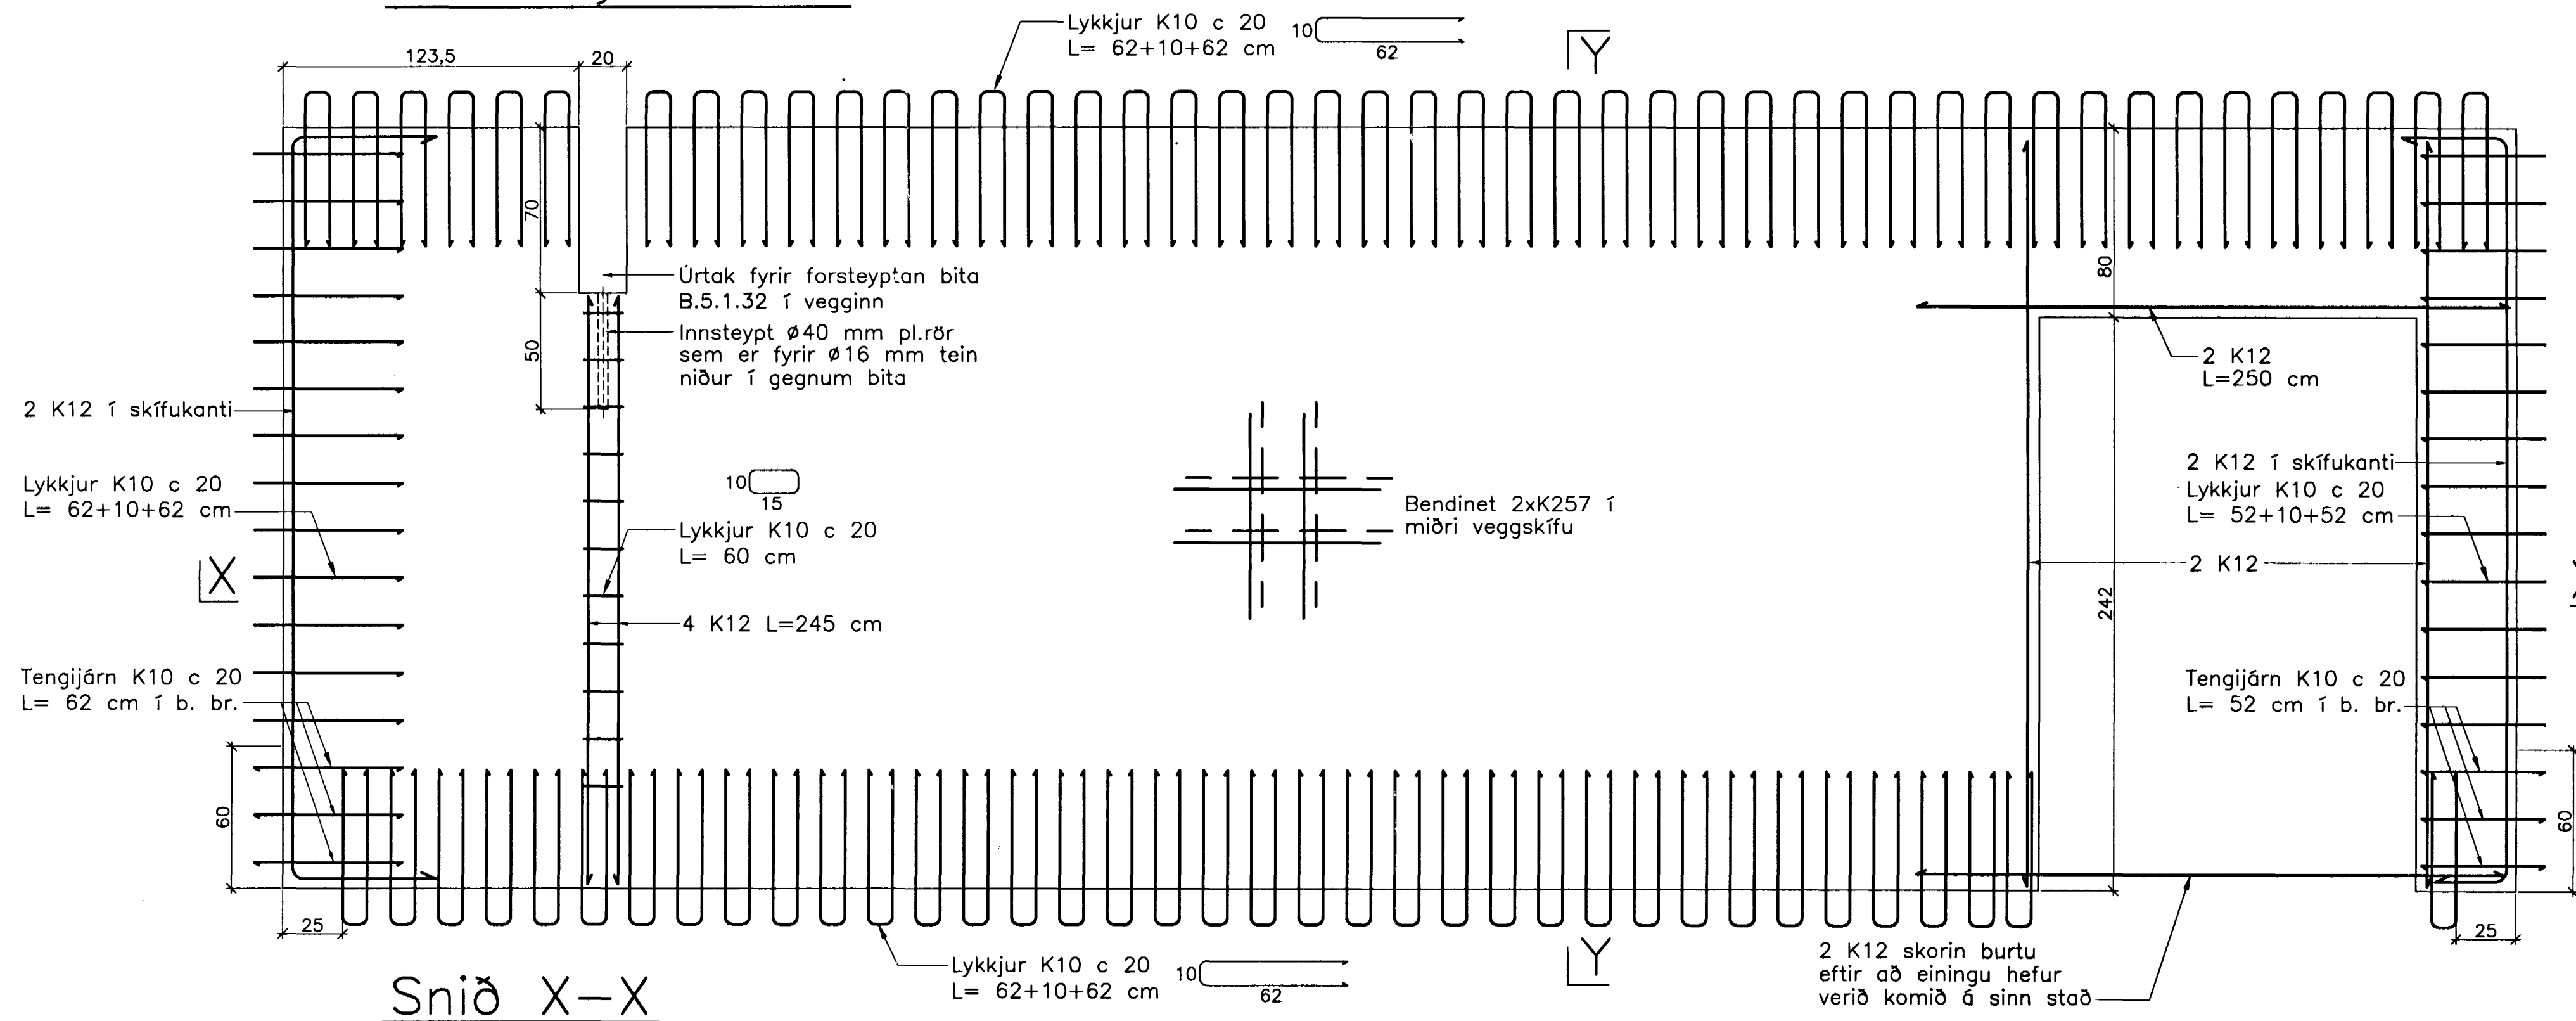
Lykkjur K10 c 20
L= 62+10+62 cm

10
62

Y

123,5
20

70

Úrtak fyrir forsteyptan bita
B.5.1.32 í vegginn

50

Innsteypt ø40 mm pl.rör
sem er fyrir ø16 mm tein
niður í gegnum bita

80

2 K12
L=250 cm

2 K12 í skífukanti

10
15

Lykkjur K10 c 20
L= 62+10+62 cm

Lykkjur K10 c 20
L= 60 cm

Bendinet 2xK257 í
miðri veggskífu

2 K12 í skífukanti
Lykkjur K10 c 20
L= 52+10+52 cm

X

2 K12

242

4 K12 L=245 cm

Tengijárn K10 c 20
L= 62 cm í b. br.

Tengijárn K10 c 20
L= 52 cm í b. br.

60

60

25

25

Lykkjur K10 c 20
L= 62+10+62 cm

10
62

Y

2 K12 skorin burtu
eftir að einingu hefur
verið komið á sinn stað

Snið X–X